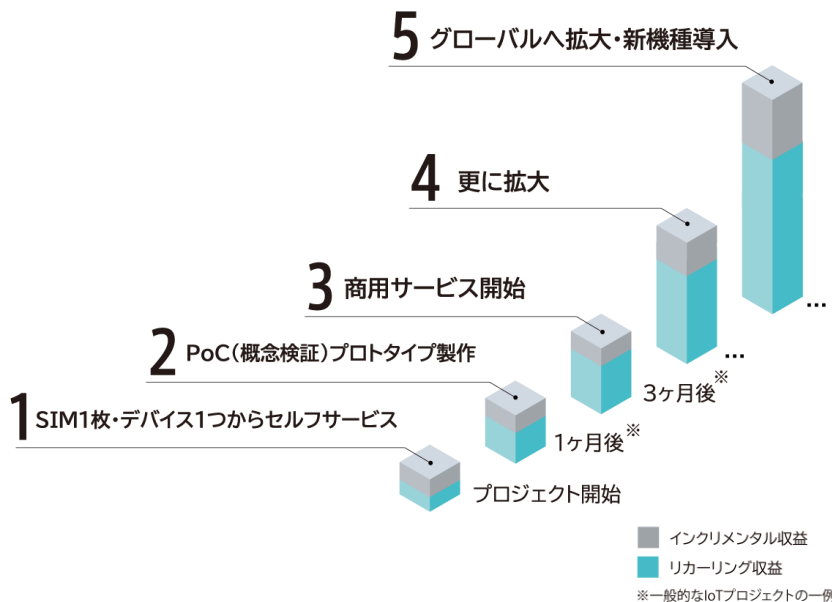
5 グローバルへ拡大・新機種導入

4 更に拡大

3 商用サービス開始

2 PoC（概念検証）プロトタイプ製作

1 SIM1枚・デバイス1つからセルフサービス

…

…

3ヶ月後※

1ヶ月後※

プロジェクト開始

インクリメンタル収益

リカーリング収益

※一般的なIoTプロジェクトの一例